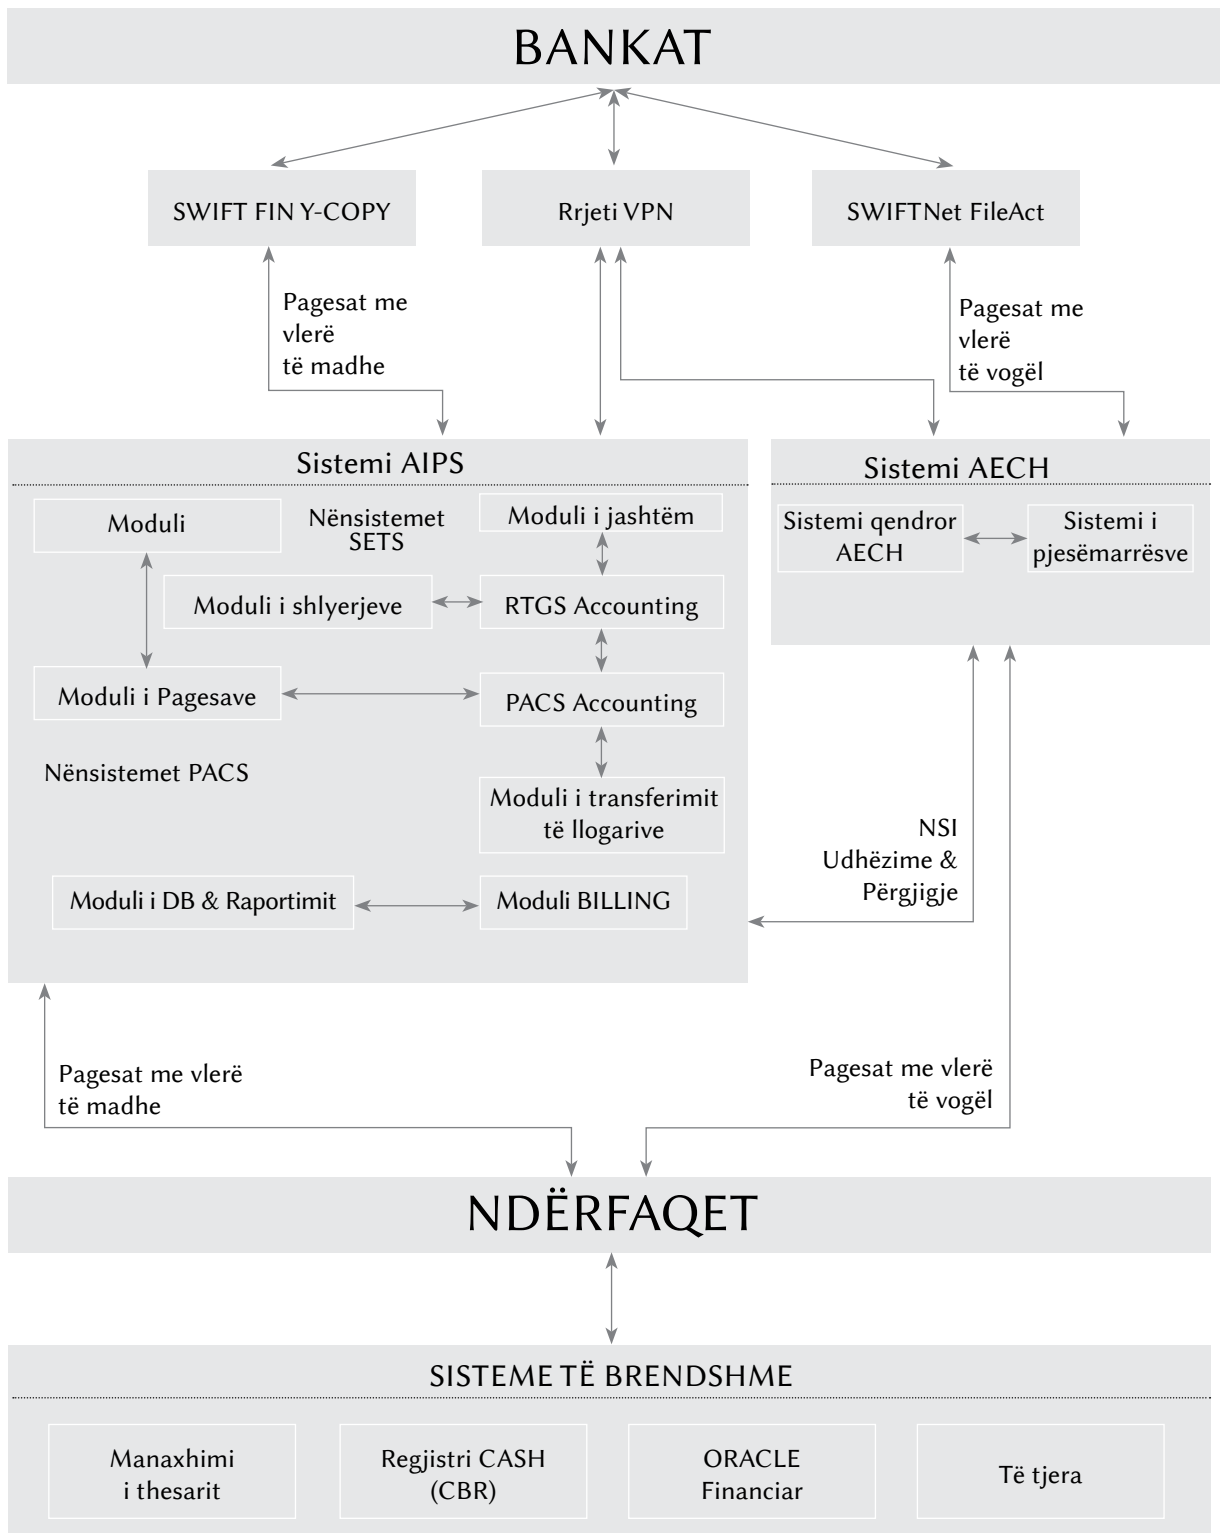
BANKAT

SWIFT FIN Y-COPY

Rrjeti VPN

SWIFTNet FileAct

Pagesat me vlerë të madhe

Pagesat me vlerë të vogël

Sistemi AIPS

Moduli

Nënsistemet SETS

Moduli i jashtëm

Moduli i shlyerjeve

RTGS Accounting

Moduli i Pagesave

PACS Accounting

Nënsistemet PACS

Moduli i transferimit të llogarive

Moduli i DB & Raportimit

Moduli BILLING

Sistemi AECH

Sistemi qendror AECH

Sistemi i pjesëmarrësve

NSI Udhëzime & Përgjigje

Pagesat me vlerë të madhe

Pagesat me vlerë të vogël

NDËRFAQET

SISTEME TË BRENDSHME

Manaxhimi i thesarit

Regjistri CASH (CBR)

ORACLE Financiar

Të tjera